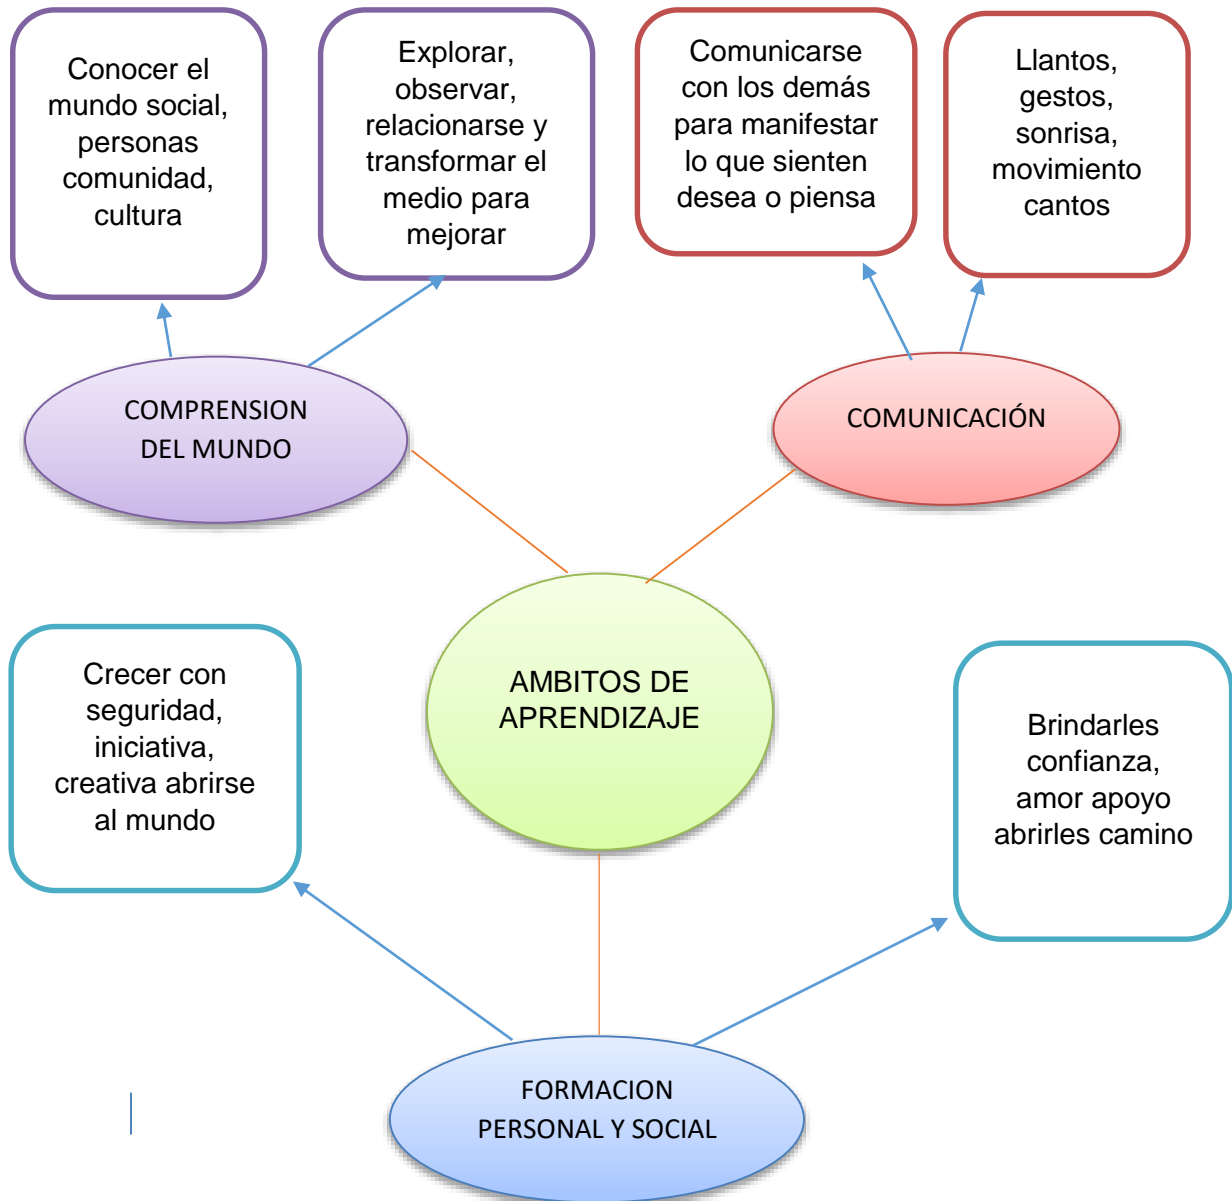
Conocer el mundo social, personas comunidad, cultura

Explorar, observar, relacionarse y transformar el medio para mejorar

Comunicarse con los demás para manifestar lo que sienten desea o piensa

Llantos, gestos, sonrisa, movimiento cantos

COMPRENSION DEL MUNDO

COMUNICACIÓN

AMBITOS DE APRENDIZAJE

Crecer con seguridad, iniciativa, creativa abrirse al mundo

Brindarles confianza, amor apoyo abrirles camino

FORMACION PERSONAL Y SOCIAL